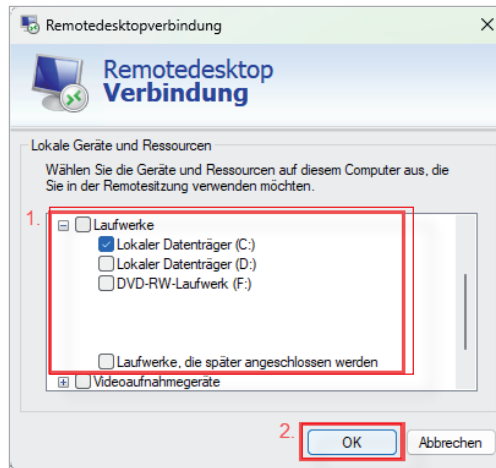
Remotedesktopverbindung

Remotedesktop
Verbindung

Lokale Geräte und Ressourcen

Wählen Sie die Geräte und Ressourcen auf diesem Computer aus, die Sie in der Remotesitzung verwenden möchten.

1.

Laufwerke

Lokaler Datenträger (C:)

Lokaler Datenträger (D:)

DVD-RW-Laufwerk (F:)

Laufwerke, die später angeschlossen werden

Videoaufnahmegeräte

2.

OK

Abbrechen